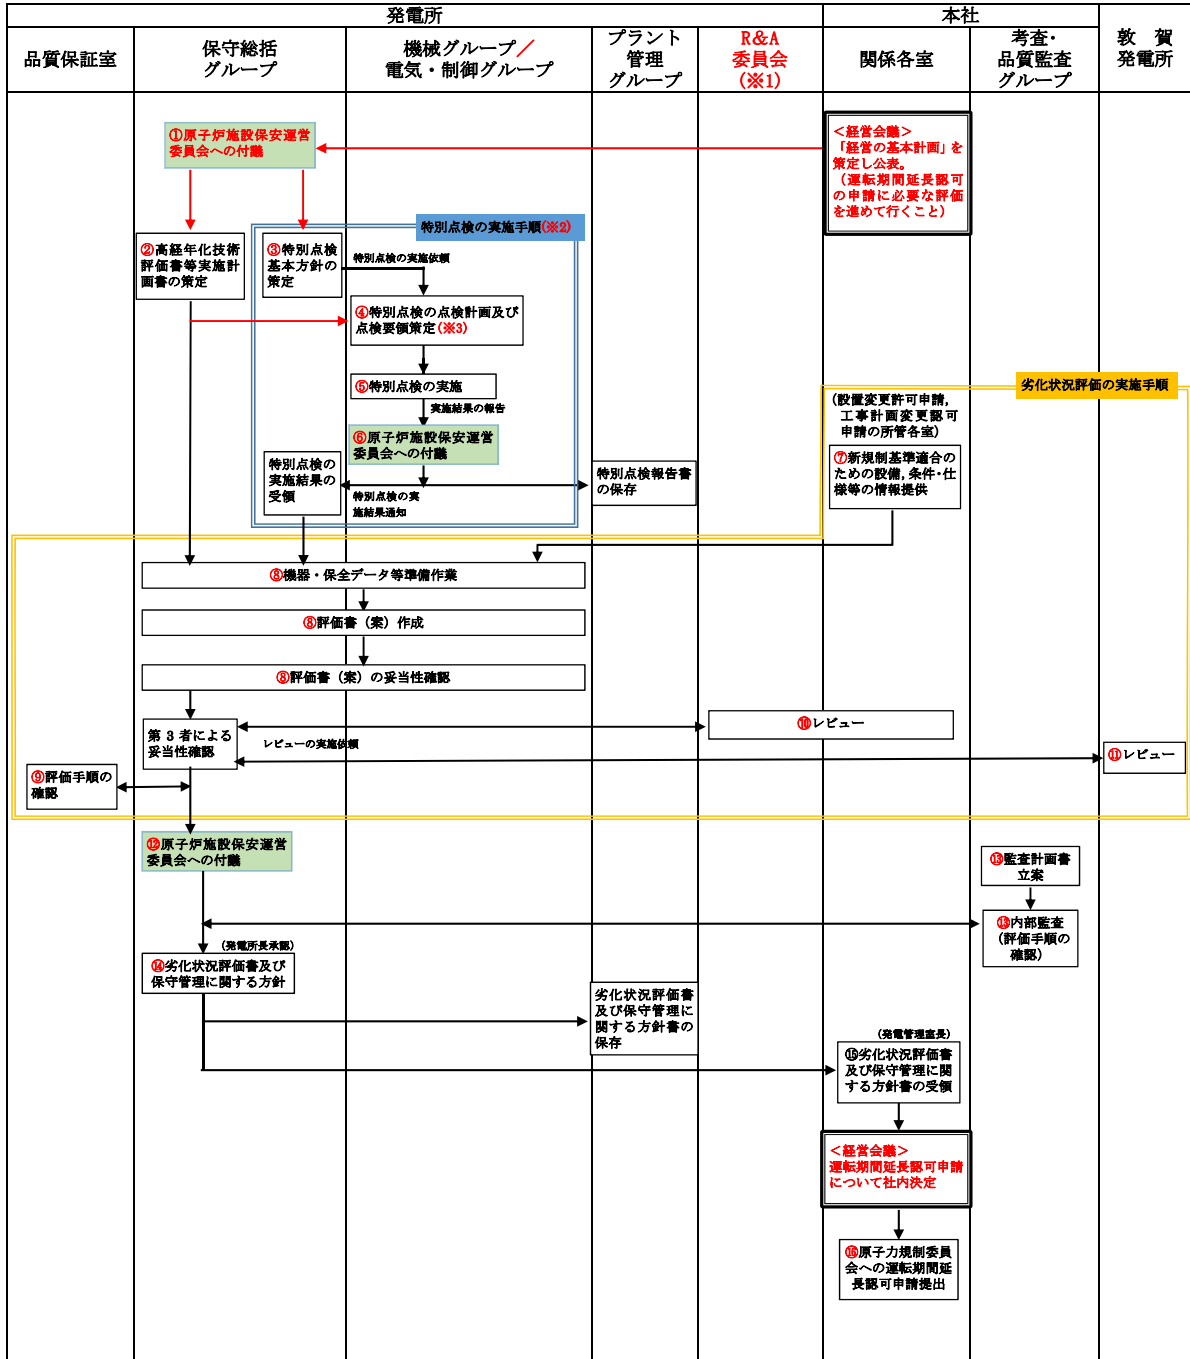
| 発電所 | | | | | 本社 | | |
|---|---|---|---|---|---|---|---|
| 品質保証室 | 保守総括グループ | 機械グループ／電気・制御グループ | プラント管理グループ | R&A委員会（※1） | 関係各室 | 考査・品質監査グループ | 敦賀発電所 |

①原子炉施設保安運営委員会への付議

＜経営会議＞
「経営の基本計画」を策定し公表。
（運転期間延長認可の申請に必要な評価を進めて行くこと）

特別点検の実施手順(※2)

②高経年化技術評価書等実施計画書の策定

③特別点検基本方針の策定

特別点検の実施依頼

④特別点検の点検計画及び点検要領策定（※3）

⑤特別点検の実施

実施結果の報告

⑥原子炉施設保安運営委員会への付議

特別点検の実施結果の受領

特別点検の実施結果通知

特別点検報告書の保存

劣化状況評価の実施手順

（設置変更許可申請，工事計画変更認可申請の所管各室）

⑦新規制基準適合のための設備，条件・仕様等の情報提供

⑧機器・保全データ等準備作業

⑧評価書（案）作成

⑧評価書（案）の妥当性確認

第３者による妥当性確認

レビューの実施依頼

⑩レビュー

⑪レビュー

⑨評価手順の確認

⑫原子炉施設保安運営委員会への付議

⑬監査計画書立案

⑬内部監査（評価手順の確認）

（発電所長承認）

⑭劣化状況評価書及び保守管理に関する方針

劣化状況評価書及び保守管理に関する方針書の保存

（発電管理室長）

⑮劣化状況評価書及び保守管理に関する方針書の受領

＜経営会議＞
運転期間延長認可申請について社内決定

⑯原子力規制委員会への運転期間延長認可申請提出